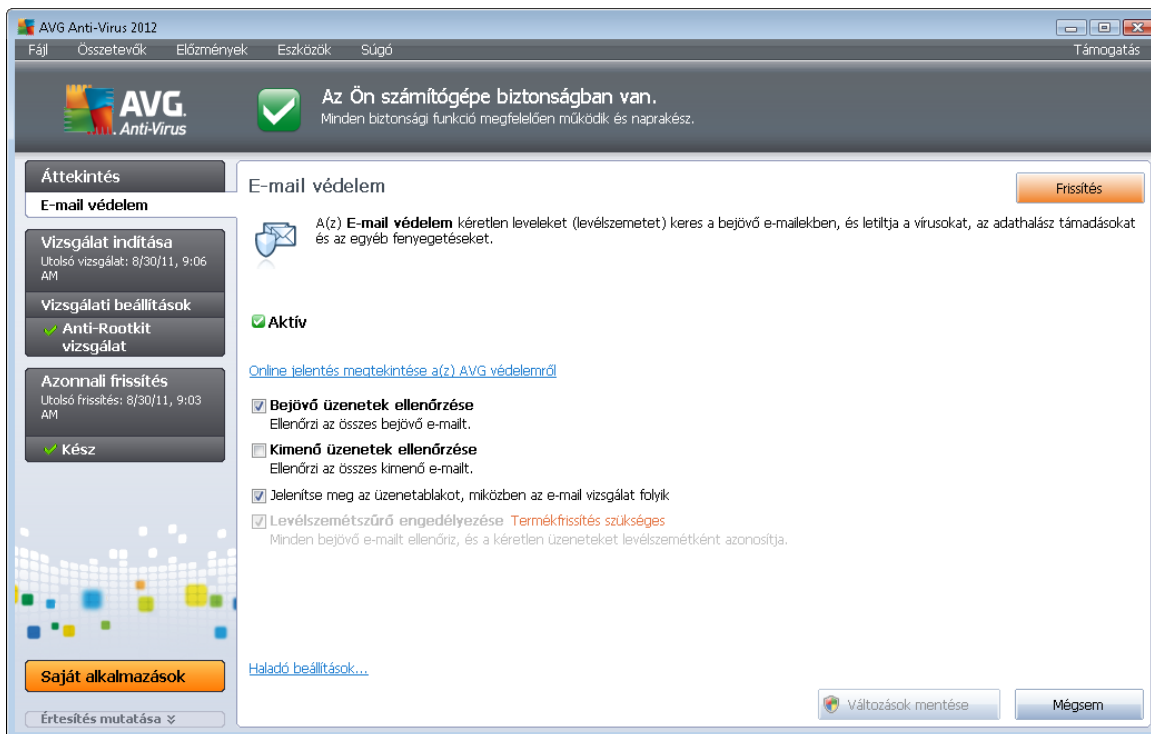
AVG Anti-Virus 2012

Fájl Összetevők Előzmények Eszközök Súgó Támogatás

AVG. Anti-Virus

Az Ön számítógépe biztonságban van.
Minden biztonsági funkció megfelelően működik és naprakész.

Áttekintés
E-mail védelem

Vizsgálat indítása
Utolsó vizsgálat: 8/30/11, 9:06 AM

Vizsgálati beállítások

Anti-Rootkit vizsgálat

Azonnali frissítés
Utolsó frissítés: 8/30/11, 9:03 AM

Kész

Saját alkalmazások

Értesítés mutatása

E-mail védelem

Frissítés

A(z) **E-mail védelem** kéretlen leveleket (levélszemetet) keres a bejövő e-mailekben, és letiltja a vírusokat, az adathalász támadásokat és az egyéb fenyegetéseket.

Aktív

Online jelentés megtekintése a(z) AVG védelemről

Bejövő üzenetek ellenőrzése
Ellenőrzi az összes bejövő e-mailt.

Kimenő üzenetek ellenőrzése
Ellenőrzi az összes kimenő e-mailt.

Jelenítse meg az üzenetablakot, miközben az e-mail vizsgálat folyik

Levélszemétszűrő engedélyezése Termékfrissítés szükséges
Minden bejövő e-mailt ellenőriz, és a kéretlen üzeneteket levélszemétként azonosítja.

Haladó beállítások...

Változások mentése

Mégsem